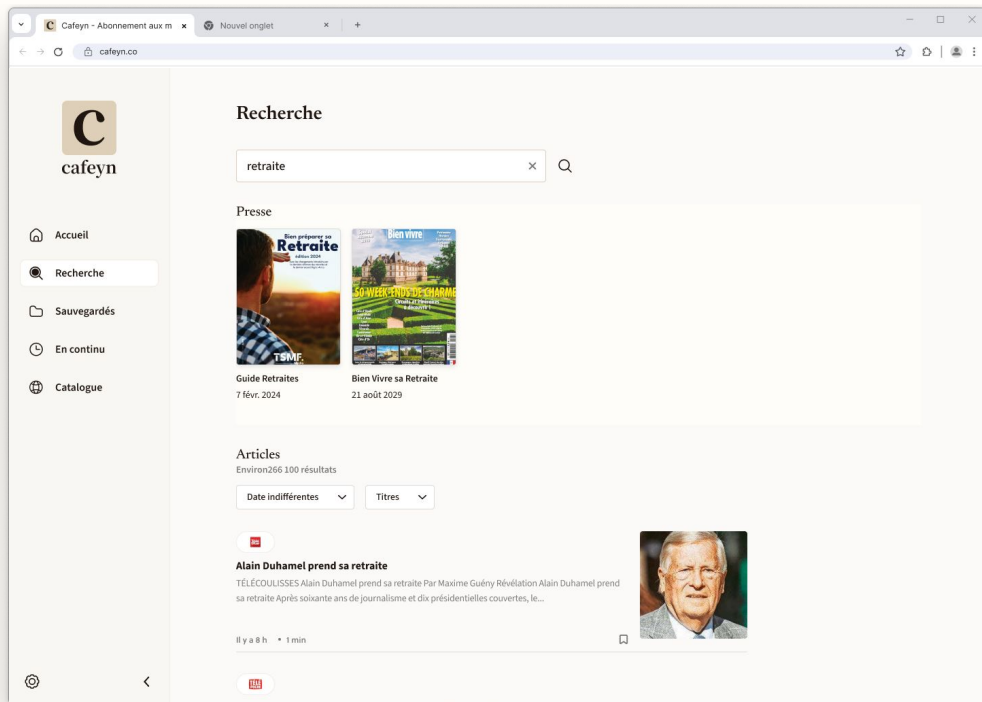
Cafeyn - Abonnement aux m ×
Nouvel onglet ×
+
cafeyn.co

C
cafeyn

Accueil
Recherche
Sauvegardés
En continu
Catalogue

Recherche

retraite

Presse

Bien préparer sa Retraite
édition 2024
TSMF

Bien vivre
50 WEEK-ENDS DE CHARME

Guide Retraites
7 févr. 2024

Bien Vivre sa Retraite
21 août 2029

Articles
Environ266 100 résultats

Date indifférentes
Titres

Alain Duhamel prend sa retraite
TÉLÉCOULISSES Alain Duhamel prend sa retraite Par Maxime Guény Révélation Alain Duhamel prend sa retraite Après soixante ans de journalisme et dix présidentielles couvertes, le...

Il y a 8 h • 1 min